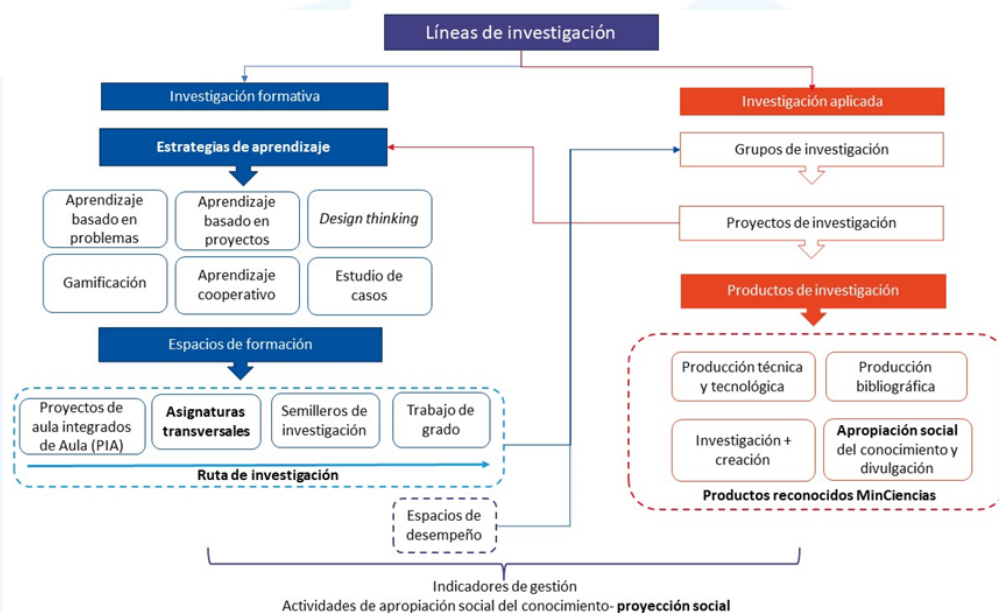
Líneas de investigación

Investigación formativa

Estrategias de aprendizaje

Aprendizaje basado en problemas

Aprendizaje basado en proyectos

Design thinking

Gamificación

Aprendizaje cooperativo

Estudio de casos

Espacios de formación

Proyectos de aula integrados de Aula (PIA)

Asignaturas transversales

Semilleros de investigación

Trabajo de grado

Ruta de investigación

Espacios de desempeño

Investigación aplicada

Grupos de investigación

Proyectos de investigación

Productos de investigación

Producción técnica y tecnológica

Producción bibliográfica

Investigación + creación

Apropiación social del conocimiento y divulgación

Productos reconocidos MinCiencias

Indicadores de gestión
Actividades de apropiación social del conocimiento- proyección social